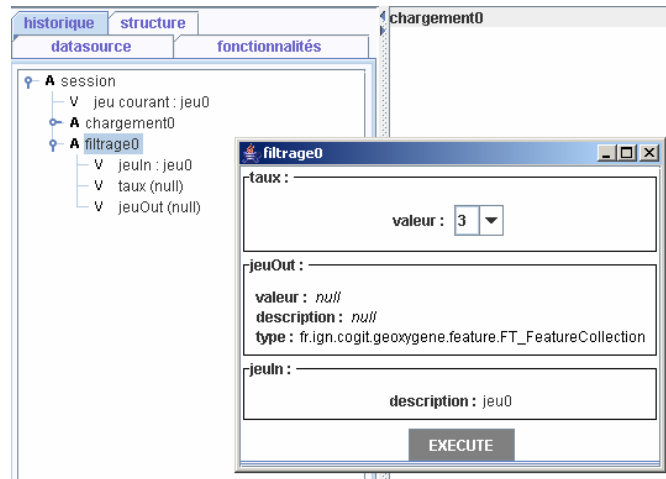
historique
structure
datasource
fonctionnalités

A session
V jeu courant : jeu0
A chargement0
A filtrage0
V jeuIn : jeu0
V taux (null)
V jeuOut (null)

chargement0

filtrage0

taux :
valeur : 3

jeuOut :
valeur : *null*
description : *null*
type : fr.ign.cogit.geoxygene.feature.FT_FeatureCollection

jeuIn :
description : jeu0

EXECUTE